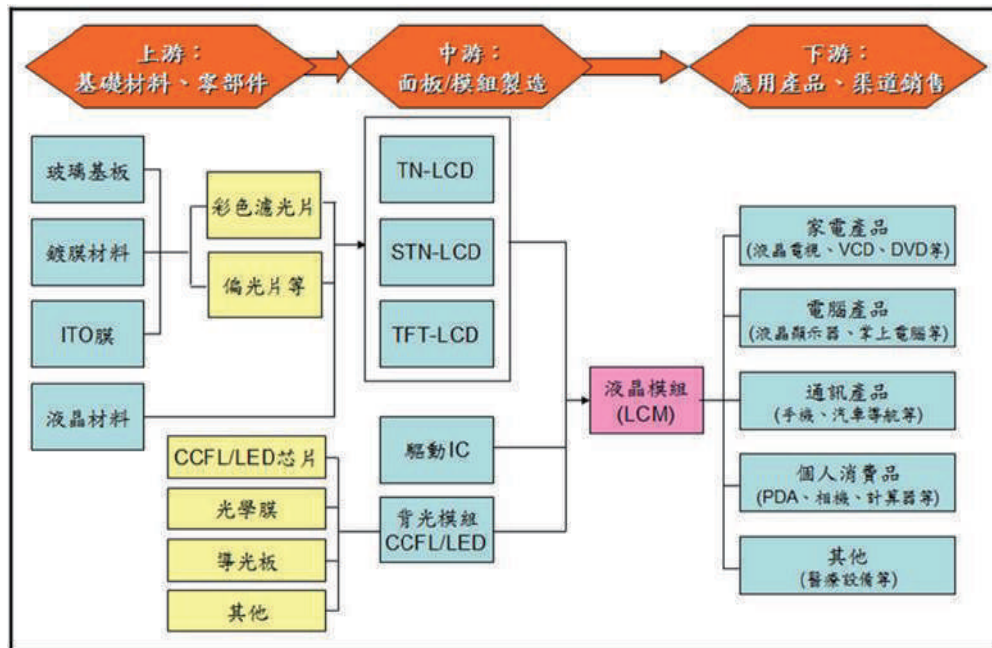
上游：
基礎材料、零部件

中游：
面板/模組製造

下游：
應用產品、渠道銷售

玻璃基板

鍍膜材料

ITO膜

彩色濾光片

偏光片等

液晶材料

TN-LCD

STN-LCD

TFT-LCD

驅動IC

CCFL/LED芯片

光學膜

導光板

其他

背光模組
CCFL/LED

液晶模組
(LCM)

家電產品
(液晶電視、VCD、DVD等)

電腦產品
(液晶顯示器、掌上電腦等)

通訊產品
(手機、汽車導航等)

個人消費品
(PDA、相機、計算器等)

其他
(醫療設備等)